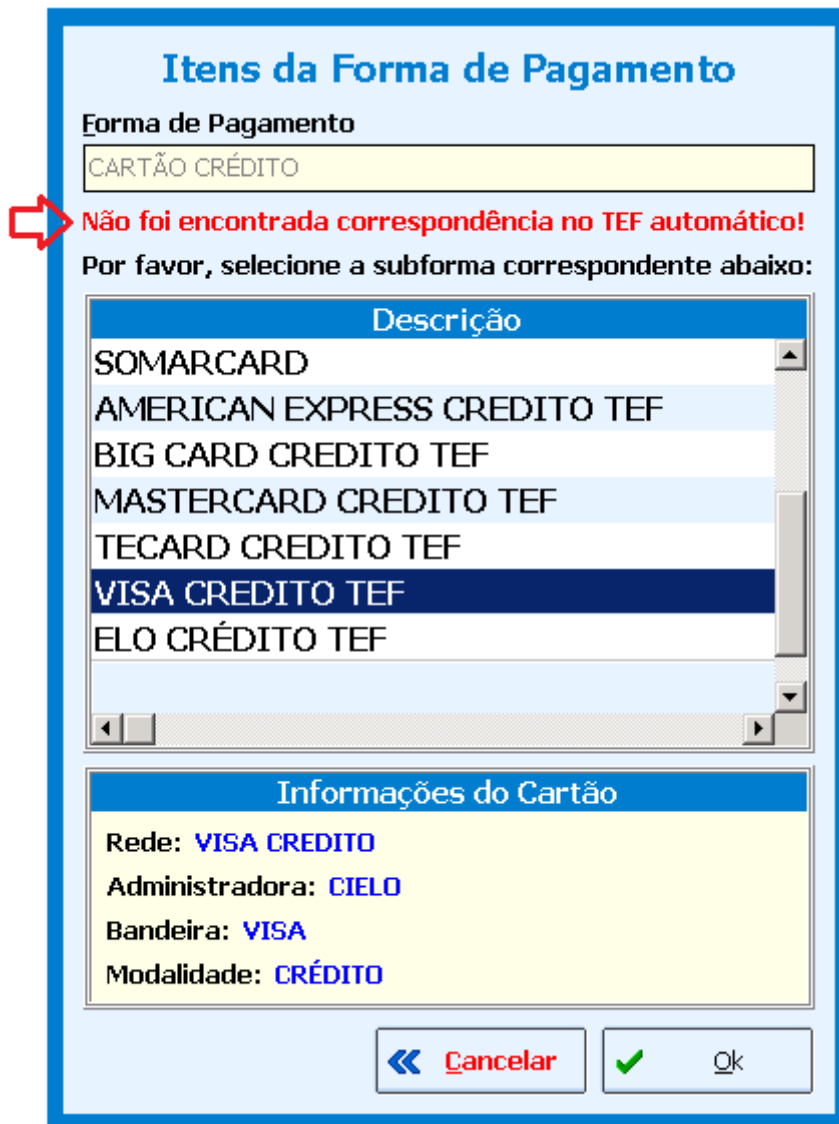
Itens da Forma de Pagamento

Forma de Pagamento

CARTÃO CRÉDITO

Não foi encontrada correspondência no TEF automático!

Por favor, selecione a subforma correspondente abaixo:

| Descrição |
|---|
| SOMARCARD |
| AMERICAN EXPRESS CREDITO TEF |
| BIG CARD CREDITO TEF |
| MASTERCARD CREDITO TEF |
| TECARD CREDITO TEF |
| VISA CREDITO TEF |
| ELO CRÉDITO TEF |

Informações do Cartão

Rede: VISA CREDITO

Administradora: CIELO

Bandeira: VISA

Modalidade: CRÉDITO

Cancelar

Ok